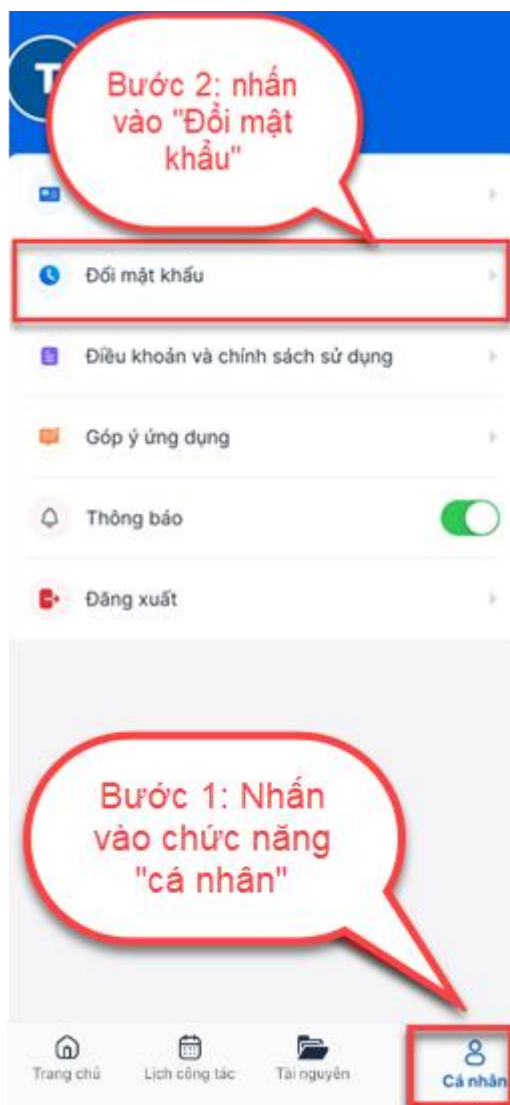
T

Bước 2: nhấn vào "Đổi mật khẩu"

Đổi mật khẩu

Điều khoản và chính sách sử dụng

Góp ý ứng dụng

Thông báo

Đăng xuất

Bước 1: Nhấn vào chức năng "cá nhân"

Trang chủ
Lịch công tác
Tài nguyên
Cá nhân